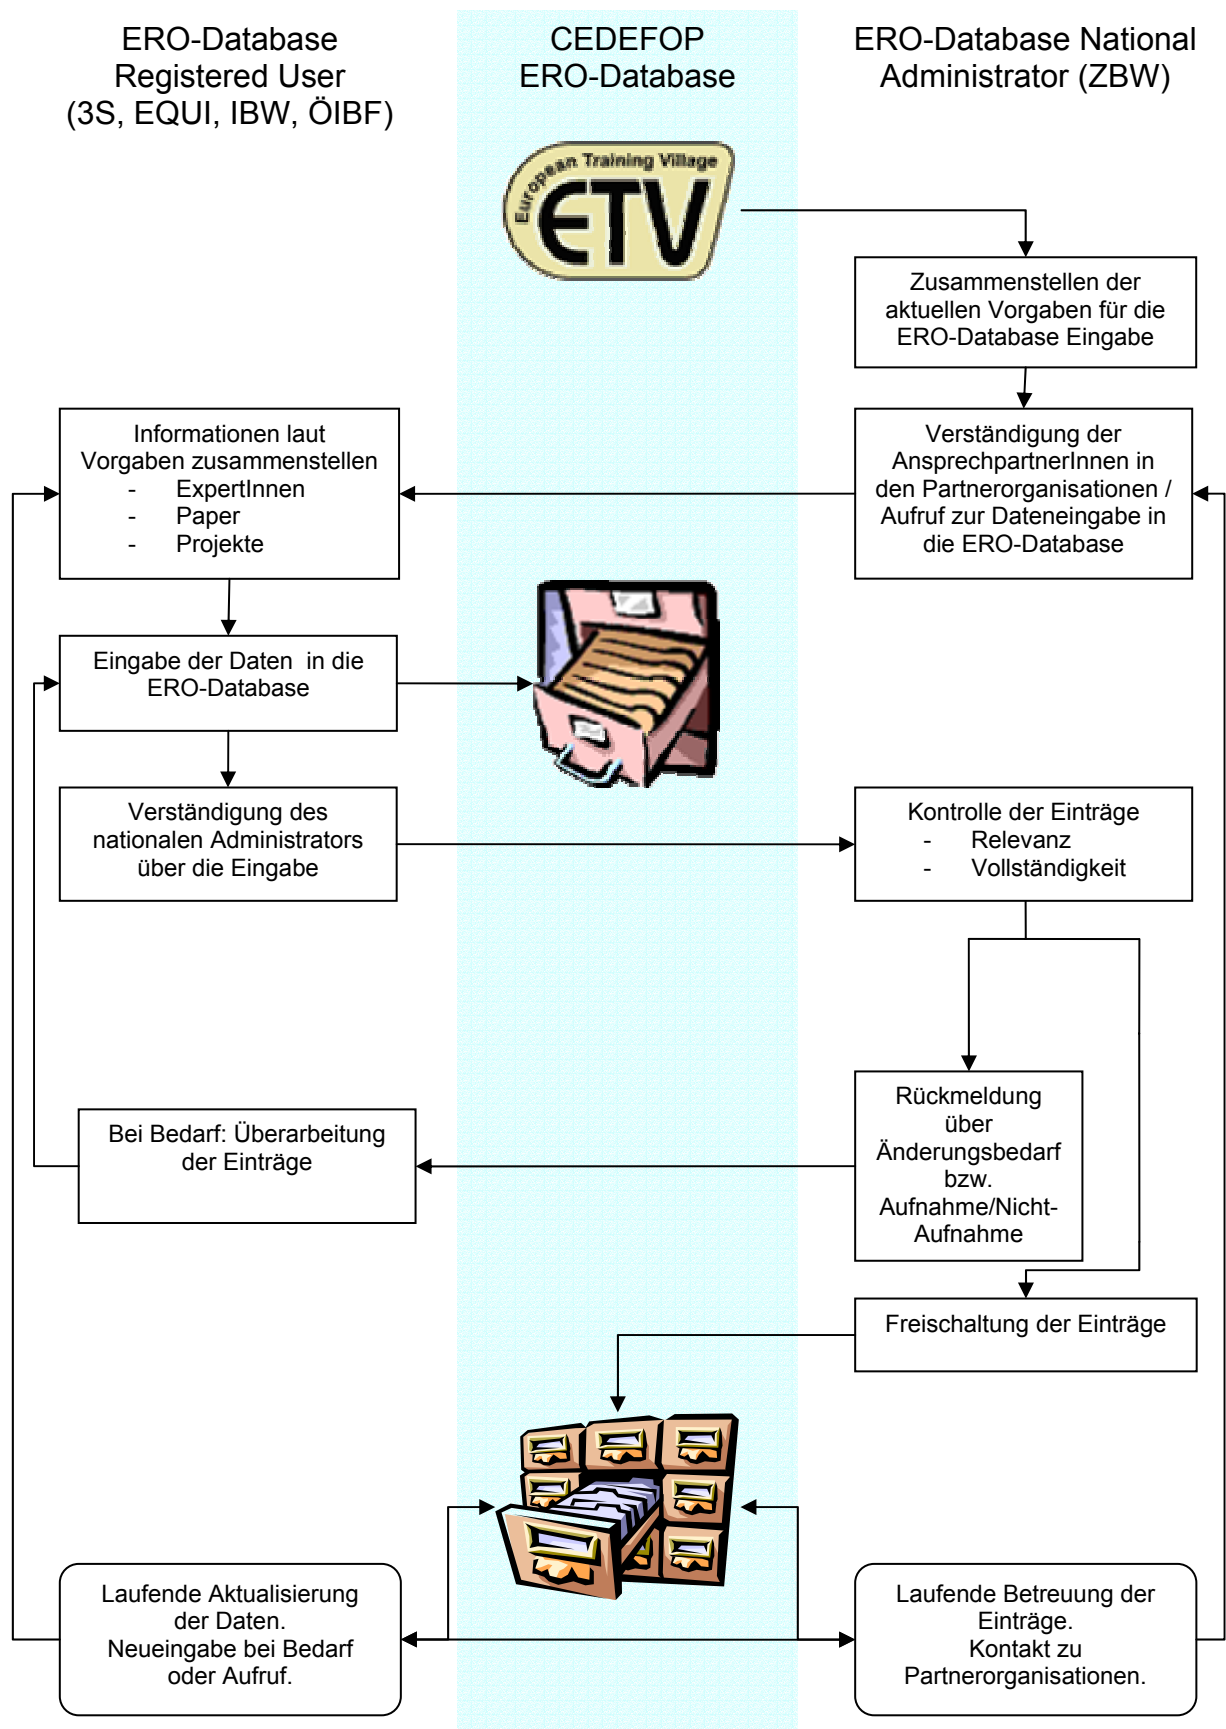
ERO-Database Registered User (3S, EQUI, IBW, ÖIBF)

CEDEFOP ERO-Database

ERO-Database National Administrator (ZBW)

European Training Village

ETV

Zusammenstellen der aktuellen Vorgaben für die ERO-Database Eingabe

Informationen laut Vorgaben zusammenstellen
- ExpertInnen
- Paper
- Projekte

Verständigung der AnsprechpartnerInnen in den Partnerorganisationen / Aufruf zur Dateneingabe in die ERO-Database

Eingabe der Daten in die ERO-Database

Verständigung des nationalen Administrators über die Eingabe

Kontrolle der Einträge
- Relevanz
- Vollständigkeit

Rückmeldung über Änderungsbedarf bzw. Aufnahme/Nicht-Aufnahme

Bei Bedarf: Überarbeitung der Einträge

Freischaltung der Einträge

Laufende Aktualisierung der Daten. Neueingabe bei Bedarf oder Aufruf.

Laufende Betreuung der Einträge. Kontakt zu Partnerorganisationen.